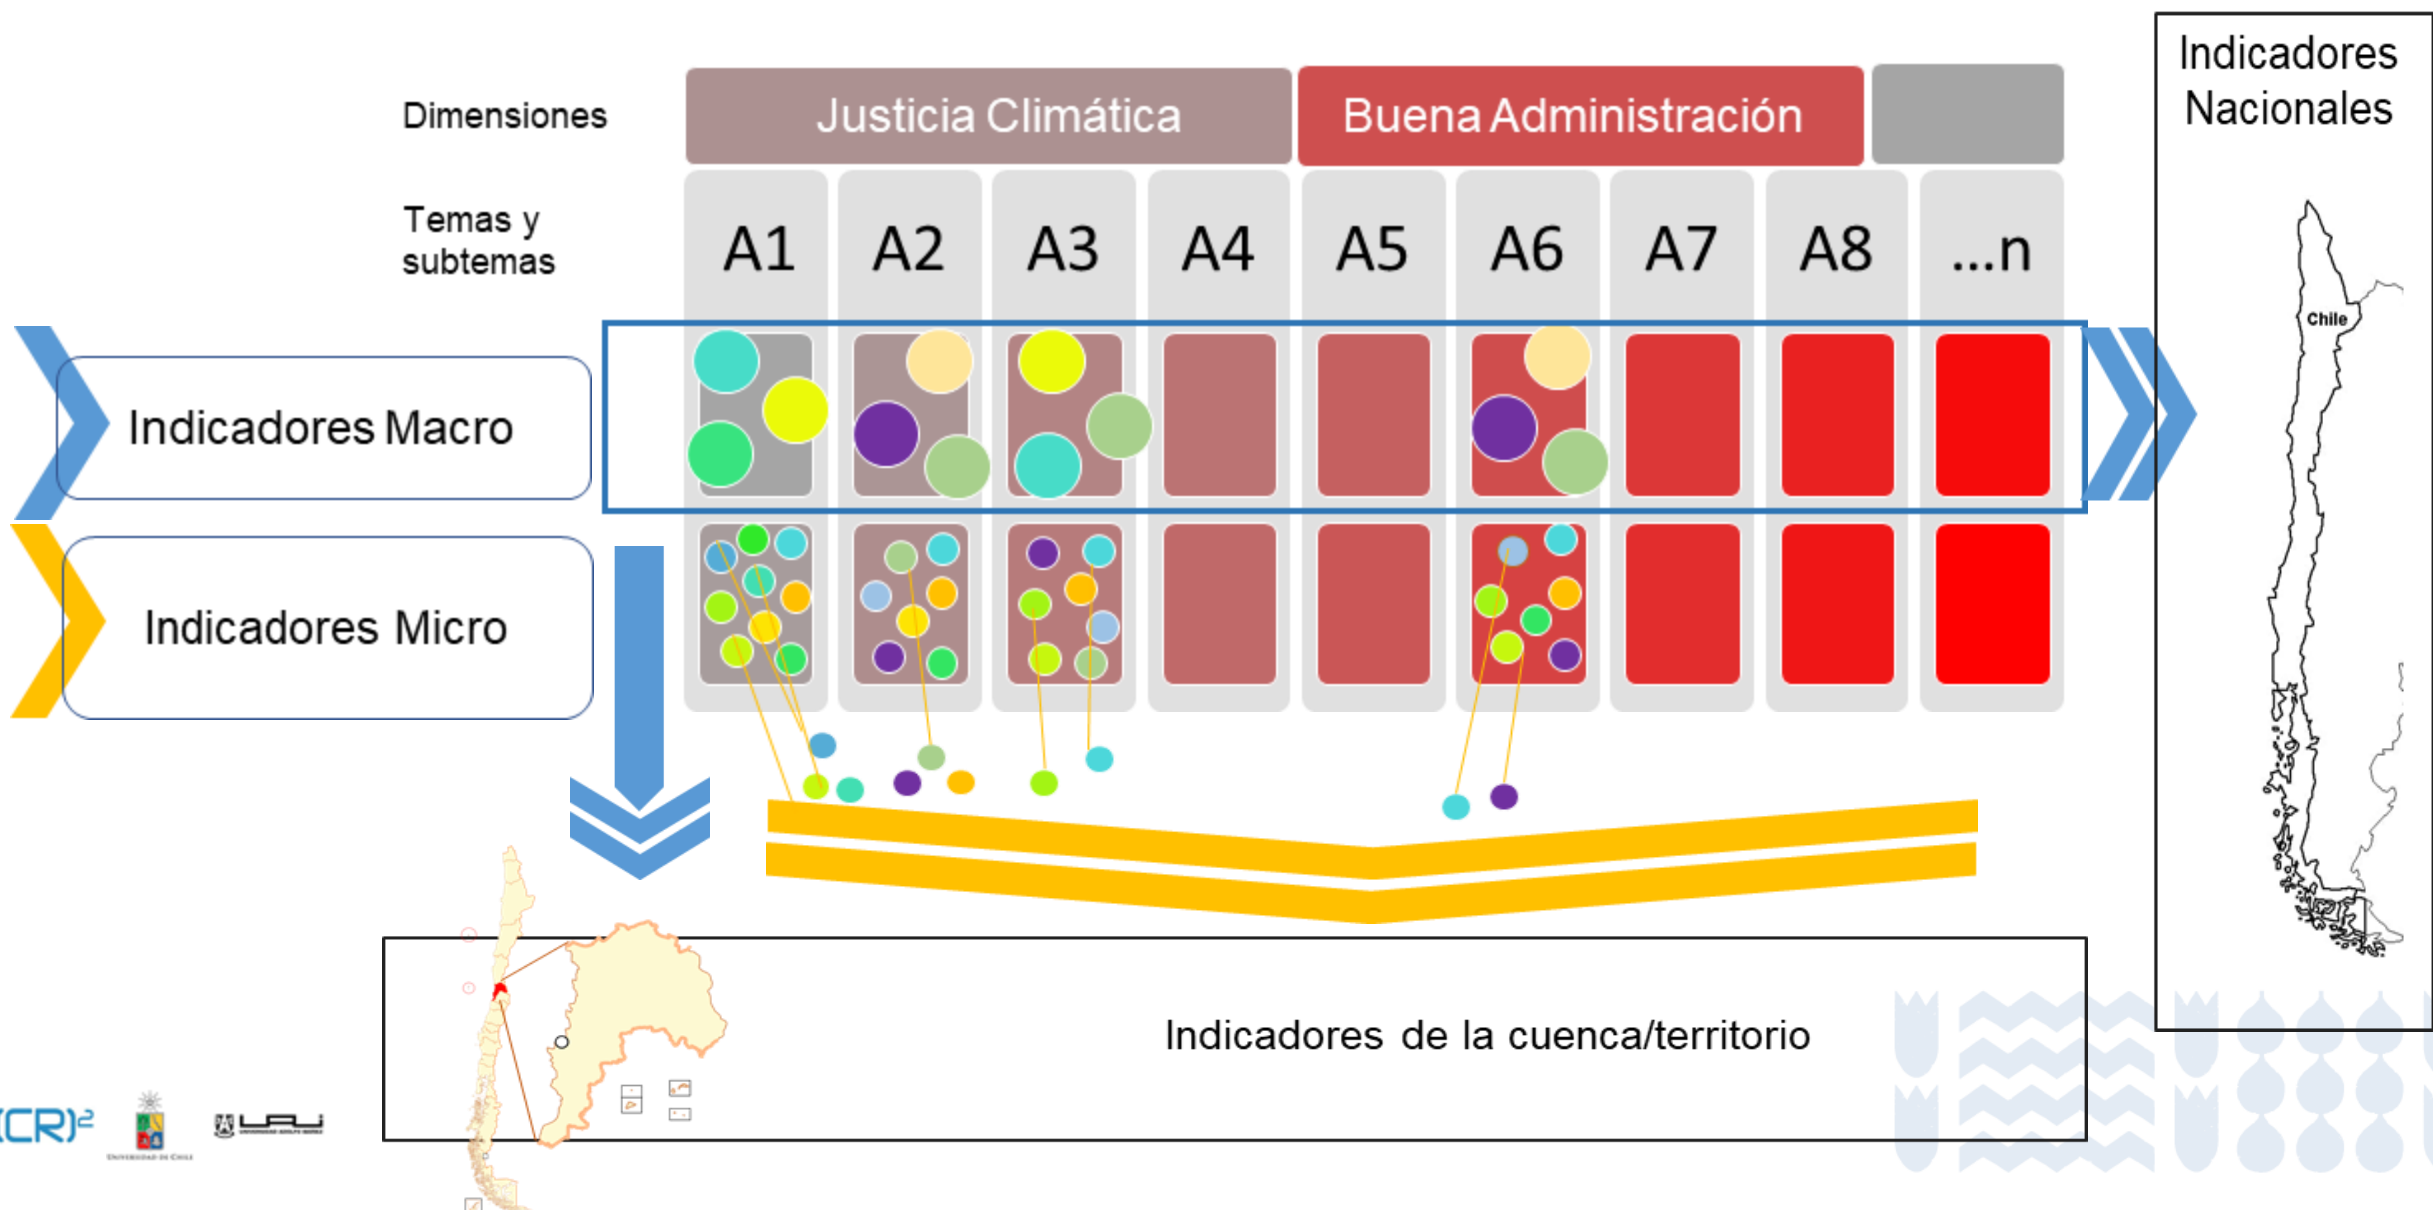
Dimensiones

Justicia Climática

Buena Administración

Indicadores Nacionales

Temas y subtemas

A1 A2 A3 A4 A5 A6 A7 A8 ...n

Chile

Indicadores Macro

Indicadores Micro

Indicadores de la cuenca/territorio

(CR)²